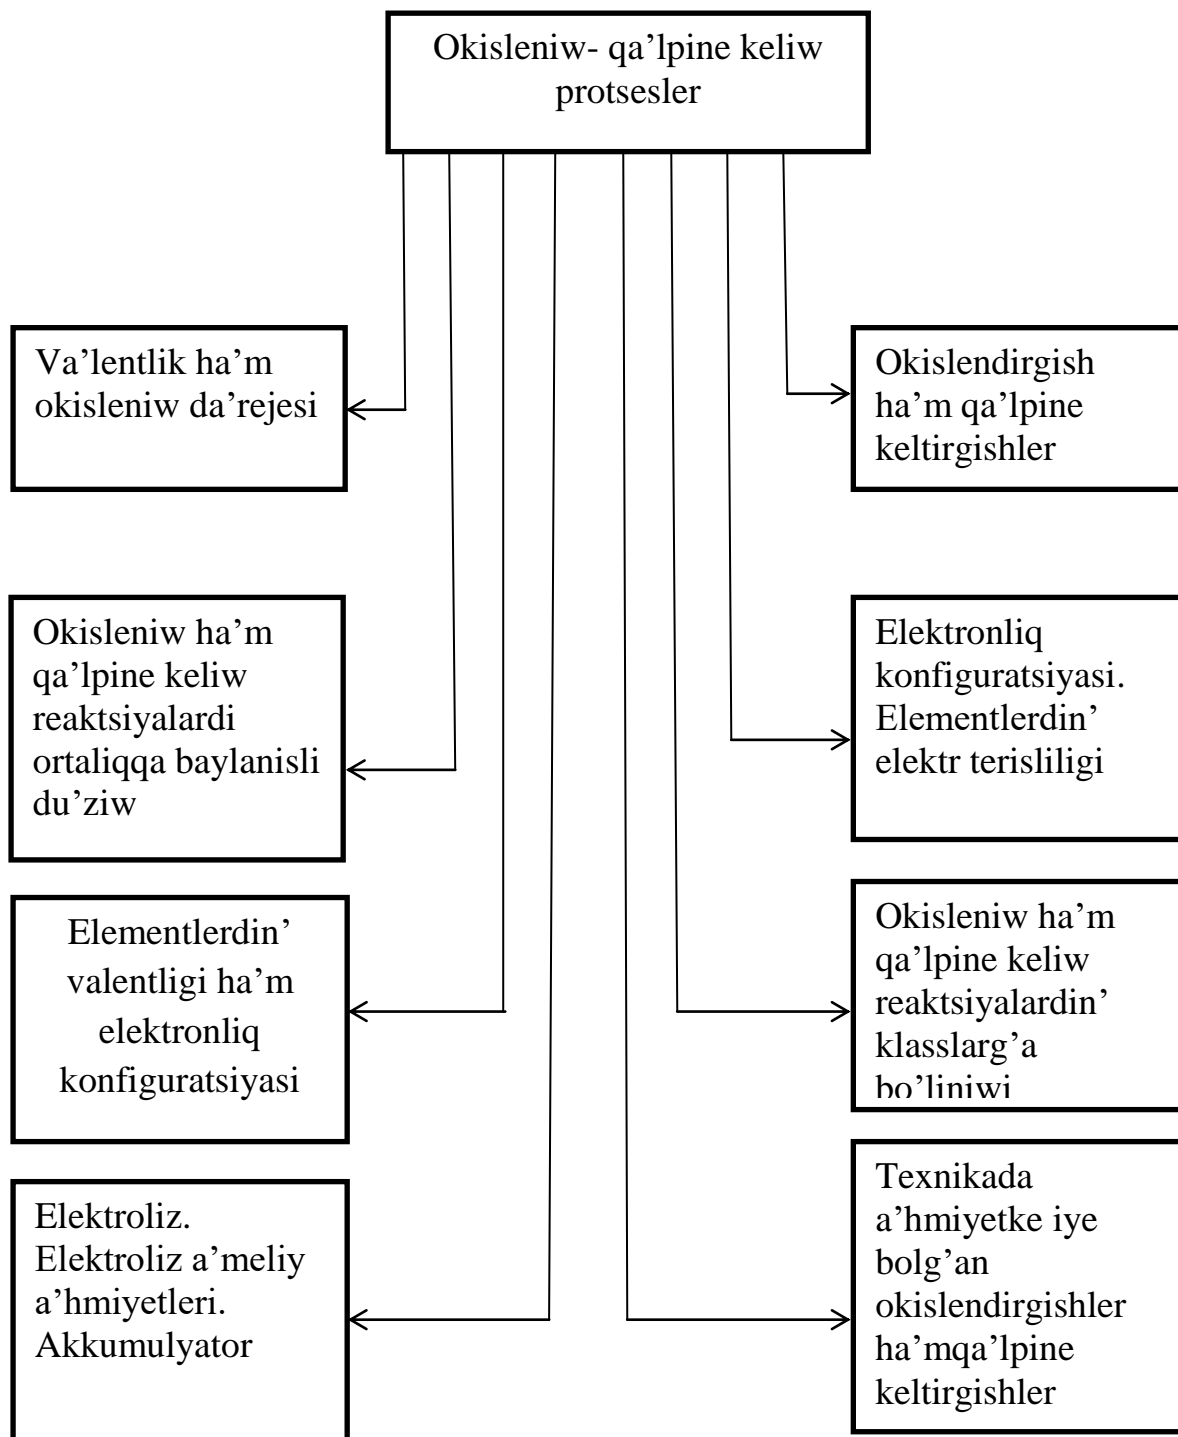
Okisleniw- qa’lpine keliw protsesler

Va’lentlik ha’m okisleniw da’rejesi

Okislendirgish ha’m qa’lpine keltirgishler

Okisleniw ha’m qa’lpine keliw reaktsiyalardi ortaliqqa baylanisli du’ziw

Elektronliq konfiguratsiyasi. Elementlerdin’ elektr terisliligi

Elementlerdin’ valentligi ha’m elektronliq konfiguratsiyasi

Okisleniw ha’m qa’lpine keliw reaktsiyalardin’ klasslarg’a bo’liniwi

Elektroliz. Elektroliz a’meliy a’hmiyetleri. Akkumulyator

Texnikada a’hmiyetke iye bolg’an okislendirgishler ha’mqa’lpine keltirgishler